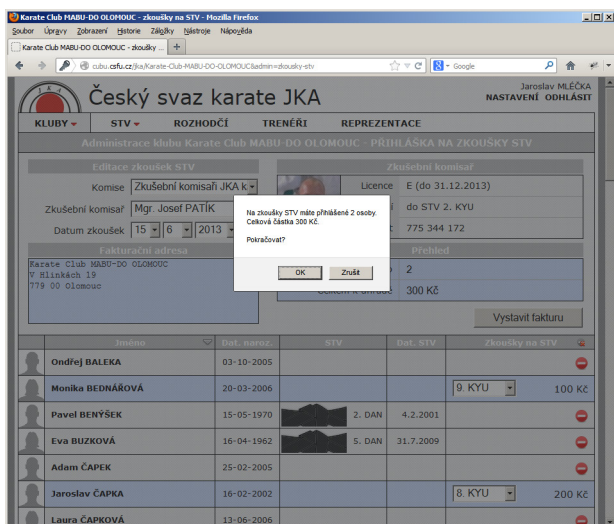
Karate Club MABU-DO OLOMOUC - zkoušky na STV - Mozilla Firefox

Soubor Úpravy Zobrazení Historie Záložky Nástroje Nápověda

Karate Club MABU-DO OLOMOUC - zkoušky ... +

cubu.csfu.cz/jka/Karate-Club-MABU-DO-OLOMOUC&admin=zkousky-stv

Google

Český svaz karate JKA

Jaroslav MLÉČKA
NASTAVENÍ ODHLÁSIT

KLUBY STV ROZHODČÍ TRENÉŘI REPREZENTACE

Administrace klubu Karate Club MABU-DO OLOMOUC - PŘIHLÁŠKA NA ZKOUŠKY STV

Editace zkoušek STV

Komise Zkušební komisaři JKA k

Zkušební komisař Mgr. Josef PATÍK

Datum zkoušek 15 6 2013

Zkušební komisař

Licence E (do 31.12.2013)

do STV 2. KYU

775 344 172

Fakturační adresa

Karate Club MABU-DO OLOMOUC
V Hlinkách 19
779 00 Olomouc

Přehled

2

300 Kč

Vystavit fakturu

Na zkoušky STV máte přihlášené 2 osoby.
Celková částka 300 Kč.

Pokračovat?

OK Zrušit

| Jméno | Dat. naroz. | STV | Dat. STV | Zkoušky na STV |
|---|---|---|---|---|
| Ondřej BALEKA | 03-10-2005 | | | |
| Monika BEDNÁŘOVÁ | 20-03-2006 | | | 9. KYU 100 Kč |
| Pavel BENÝŠEK | 15-05-1970 | 2. DAN | 4.2.2001 | |
| Eva BUZKOVÁ | 16-04-1962 | 5. DAN | 31.7.2009 | |
| Adam ČAPEK | 25-02-2005 | | | |
| Jaroslav ČAPKA | 16-02-2002 | | | 8. KYU 200 Kč |
| Laura ČAPKOVÁ | 13-06-2006 | | | |